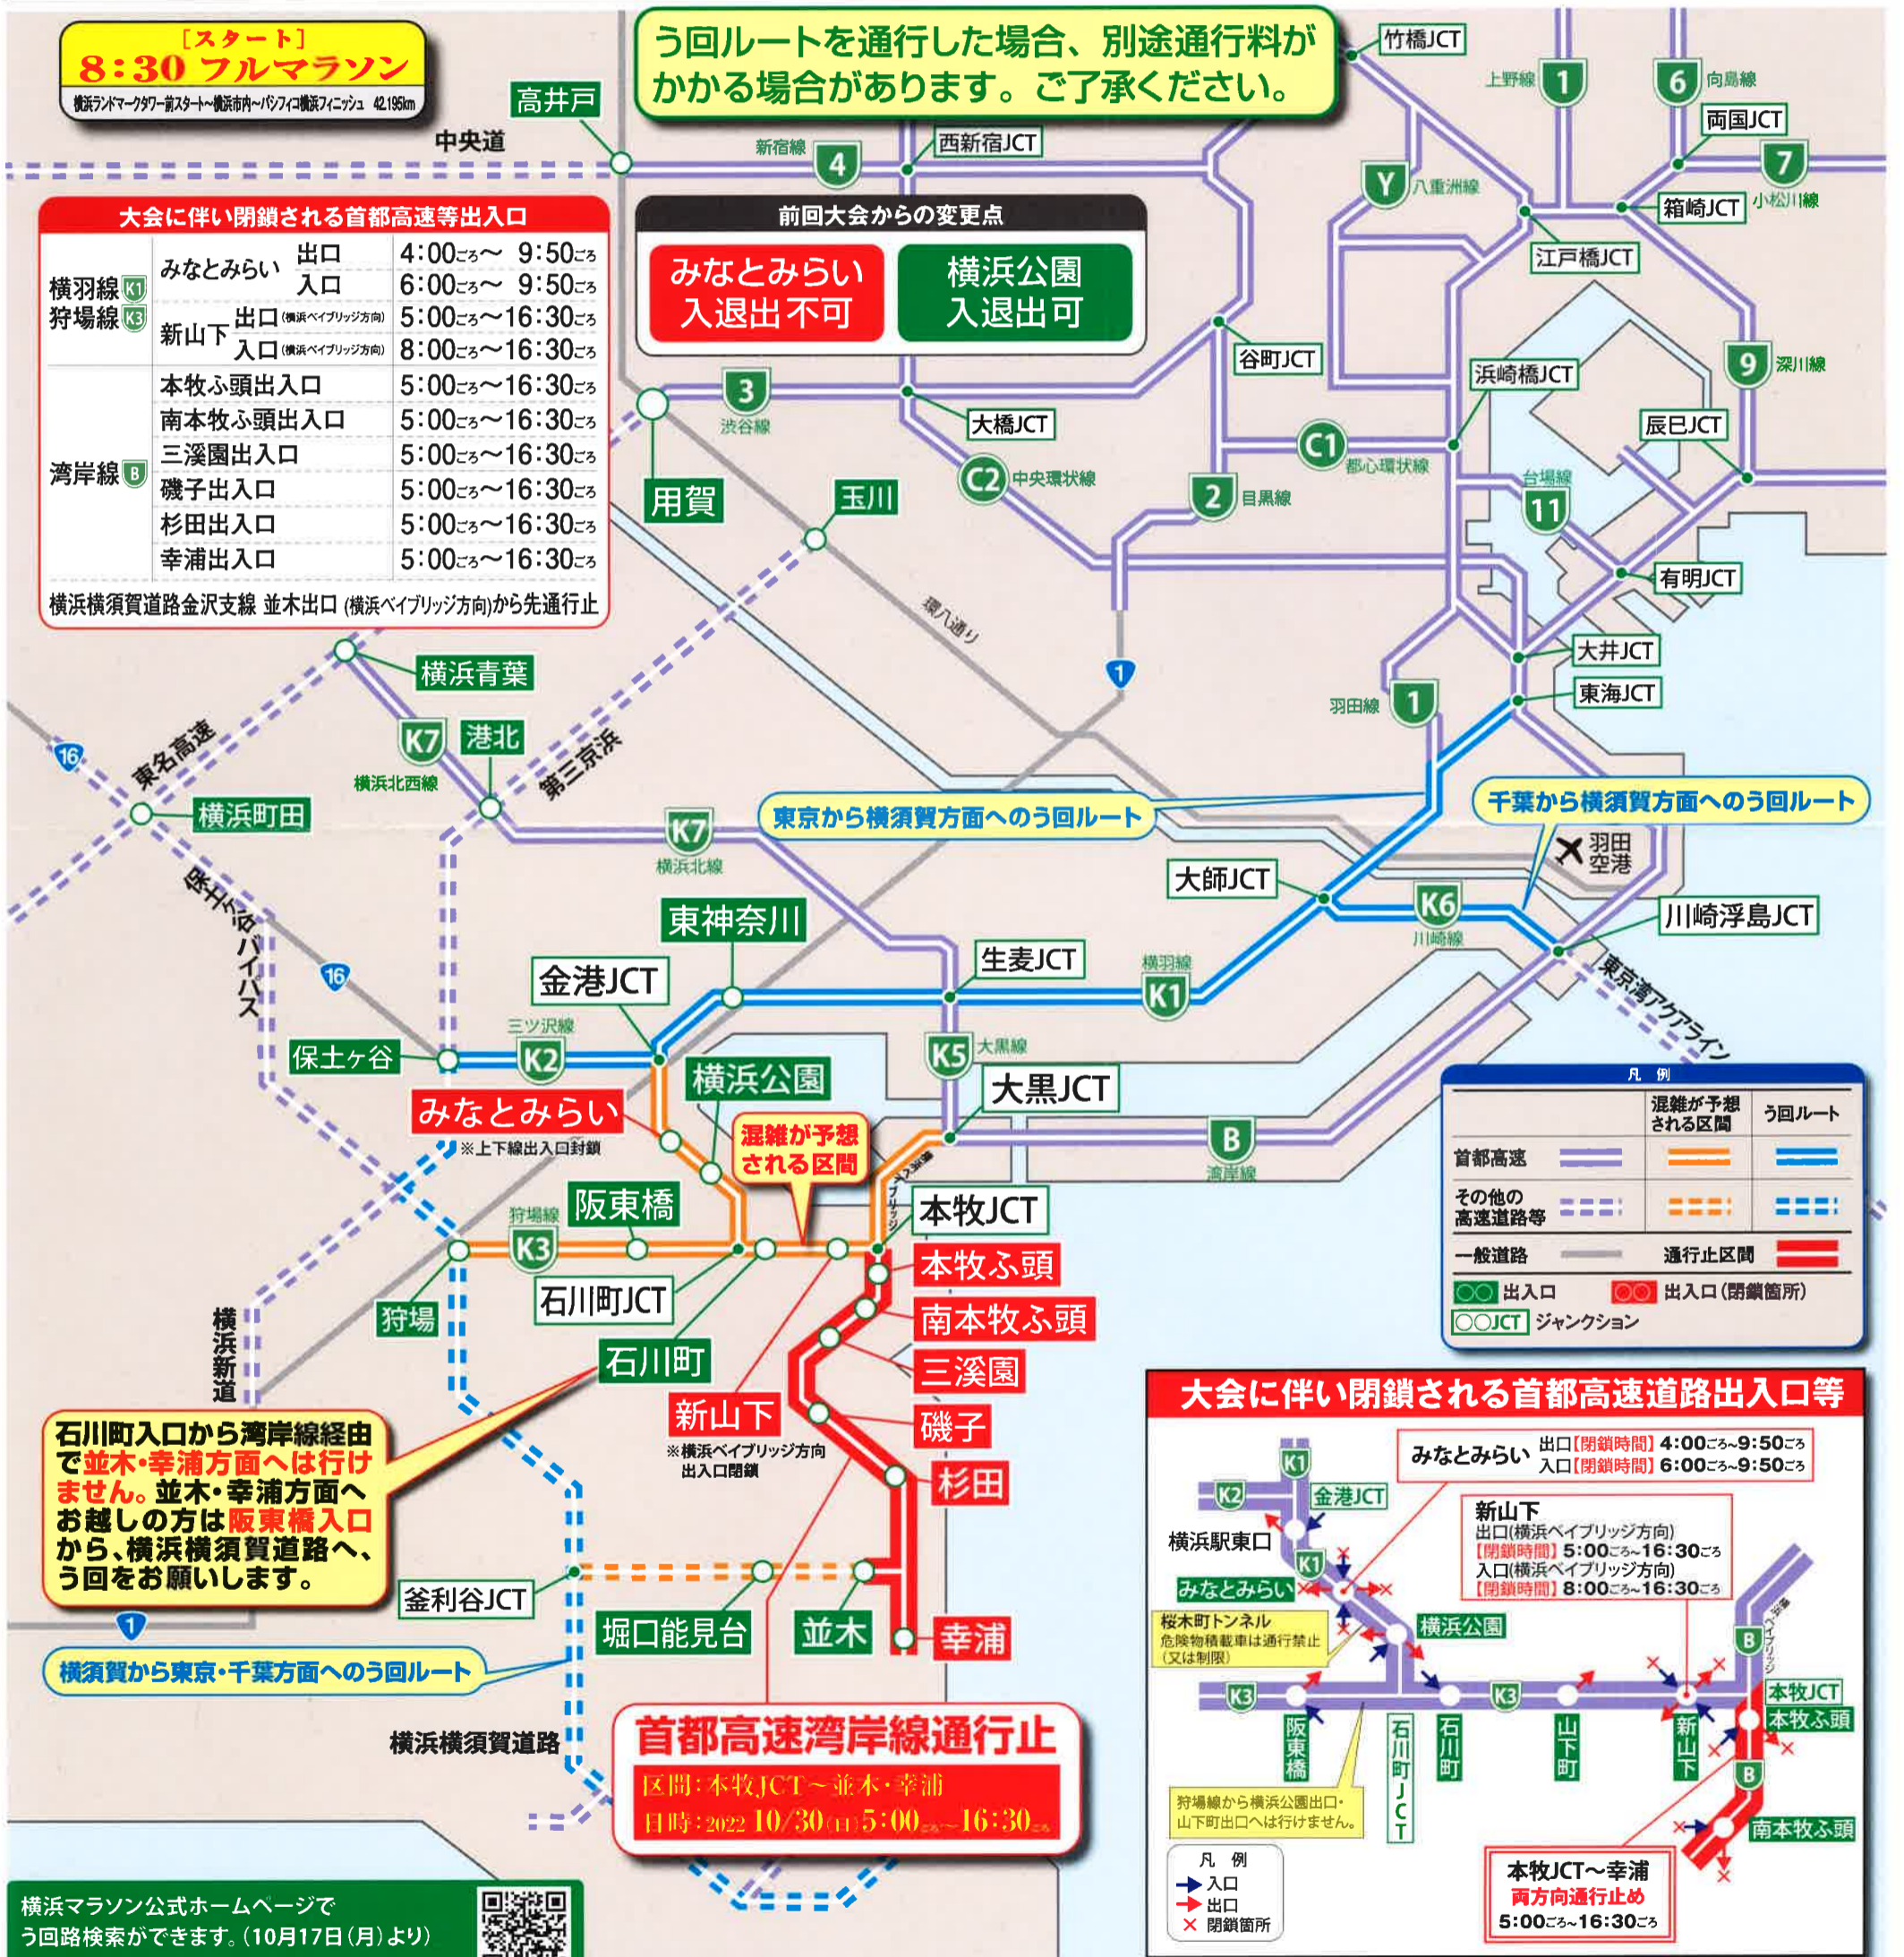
［スタート］
8:30 フルマラソン
横浜ランドマークタワー前スタート～横浜市内～パシフィコ横浜フィニッシュ 42.195km

う回ルートを通行した場合、別途通行料がかかる場合があります。ご了承ください。

大会に伴い閉鎖される首都高速等出入口

| | | | |
|---|---|---|---|
| 横羽線 K1 狩場線 K3 | みなとみらい | 出口 | 4:00ごろ～ 9:50ごろ |
| | | 入口 | 6:00ごろ～ 9:50ごろ |
| | 新山下 | 出口(横浜ベイブリッジ方向) | 5:00ごろ～16:30ごろ |
| | | 入口(横浜ベイブリッジ方向) | 8:00ごろ～16:30ごろ |
| 湾岸線 B | 本牧ふ頭出入口 | | 5:00ごろ～16:30ごろ |
| | 南本牧ふ頭出入口 | | 5:00ごろ～16:30ごろ |
| | 三溪園出入口 | | 5:00ごろ～16:30ごろ |
| | 磯子出入口 | | 5:00ごろ～16:30ごろ |
| | 杉田出入口 | | 5:00ごろ～16:30ごろ |
| | 幸浦出入口 | | 5:00ごろ～16:30ごろ |

横浜横須賀道路金沢支線 並木出口(横浜ベイブリッジ方向)から先通行止

前回大会からの変更点
みなとみらい 入退出不可
横浜公園 入退出可

高井戸 中央道 新宿線 4 西新宿JCT 竹橋JCT 上野線 1 6 向島線 両国JCT 7 小松川線 Y 八重洲線 箱崎JCT 江戸橋JCT 谷町JCT 浜崎橋JCT 9 深川線 辰巳JCT 3 渋谷線 大橋JCT C1 都心環状線 C2 中央環状線 2 目黒線 台場線 11 用賀 玉川 環八通り 有明JCT 大井JCT 東海JCT 羽田線 1 横浜青葉 K7 港北 横浜北西線 第三京浜 東名高速 16 横浜町田 保土ケ谷バイパス 東京から横須賀方面へのう回ルート 千葉から横須賀方面へのう回ルート K7 横浜北線 羽田空港 大師JCT K6 川崎線 川崎浮島JCT 東神奈川 東京湾アクアライン 生麦JCT 横羽線 K1 金港JCT 16 三ツ沢線 K2 保土ケ谷 K5 大黒線 大黒JCT 横浜公園 みなとみらい ※上下線出入口封鎖 混雑が予想される区間 ベイブリッジ B 湾岸線 本牧JCT 狩場線 K3 阪東橋 本牧ふ頭 石川町JCT 南本牧ふ頭 狩場 石川町 三溪園 横浜新道 新山下 ※横浜ベイブリッジ方向出入口閉鎖 磯子 杉田

石川町入口から湾岸線経由で並木・幸浦方面へは行けません。並木・幸浦方面へお越しの方は阪東橋入口から、横浜横須賀道路へ、う回をお願いします。

釜利谷JCT 堀口能見台 並木 幸浦 1 横須賀から東京・千葉方面へのう回ルート 横浜横須賀道路

首都高速湾岸線通行止
区間：本牧JCT～並木・幸浦
日時：2022 10/30(日) 5:00ごろ～16:30ごろ

凡例
| | 混雑が予想される区間 | う回ルート |
|---|---|---|
| 首都高速 | | |
| その他の高速道路等 | | |
一般道路 通行止区間
出入口 出入口(閉鎖箇所)
○○JCT ジャンクション

大会に伴い閉鎖される首都高速道路出入口等
みなとみらい 出口【閉鎖時間】4:00ごろ~9:50ごろ 入口【閉鎖時間】6:00ごろ~9:50ごろ
新山下 出口(横浜ベイブリッジ方向)【閉鎖時間】5:00ごろ~16:30ごろ 入口(横浜ベイブリッジ方向)【閉鎖時間】8:00ごろ~16:30ごろ
K1 K2 金港JCT 横浜駅東口 K1 みなとみらい 桜木町トンネル 危険物積載車は通行禁止(又は制限) 横浜公園 K3 K3 阪東橋 石川町JCT 石川町 山下町 新山下 B ベイブリッジ 本牧JCT 本牧ふ頭 B 南本牧ふ頭
狩場線から横浜公園出口・山下町出口へは行けません。
凡例 入口 出口 閉鎖箇所
本牧JCT～幸浦 両方向通行止め 5:00ごろ~16:30ごろ

横浜マラソン公式ホームページでう回路検索ができます。(10月17日(月)より)